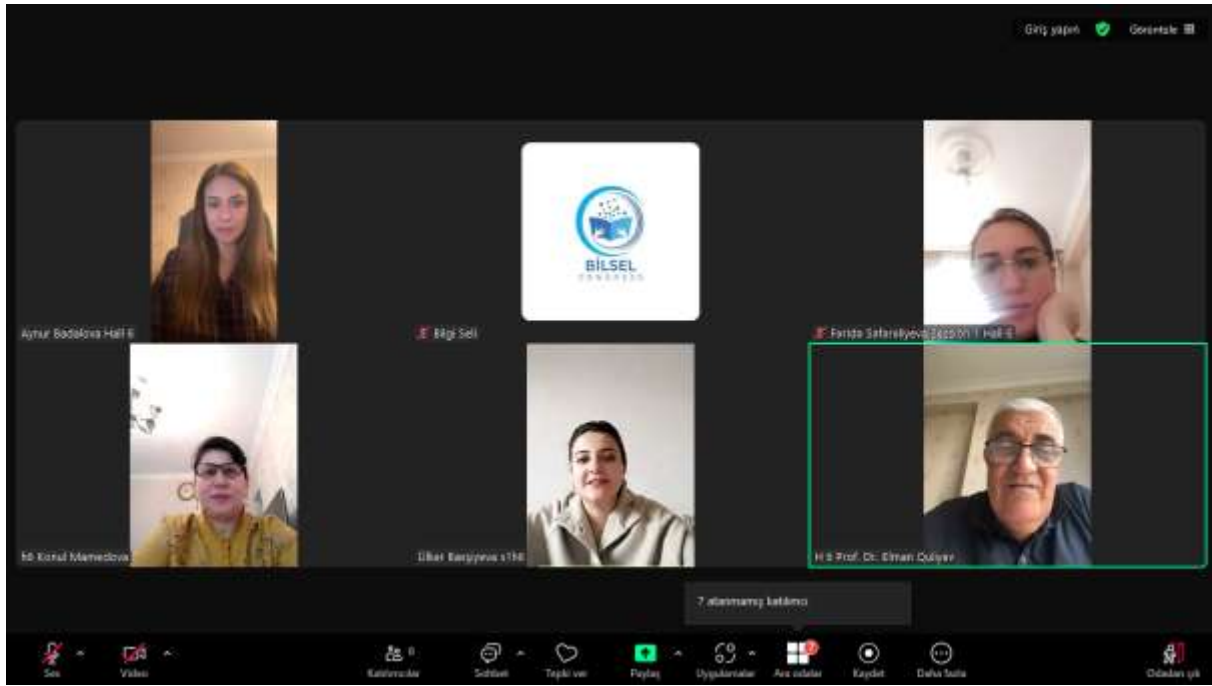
Giriş yapın Görüntüle

BİLSEL

Aynur Badalova Hall-6

Bilgi Seli

Farida Safaraliyeva Session 1 Hall-6

Konul Mamedova

Dilber Bagiyeva

H 6 Prof. Dr. Elman Quliyev

7 atanmamış katılımcı

Ses
Video
Katılımcılar
Sohbet
Tepki ver
Paylaş
Uygulamalar
Ara odalar
Kaydet
Daha fazla
Odadan çık